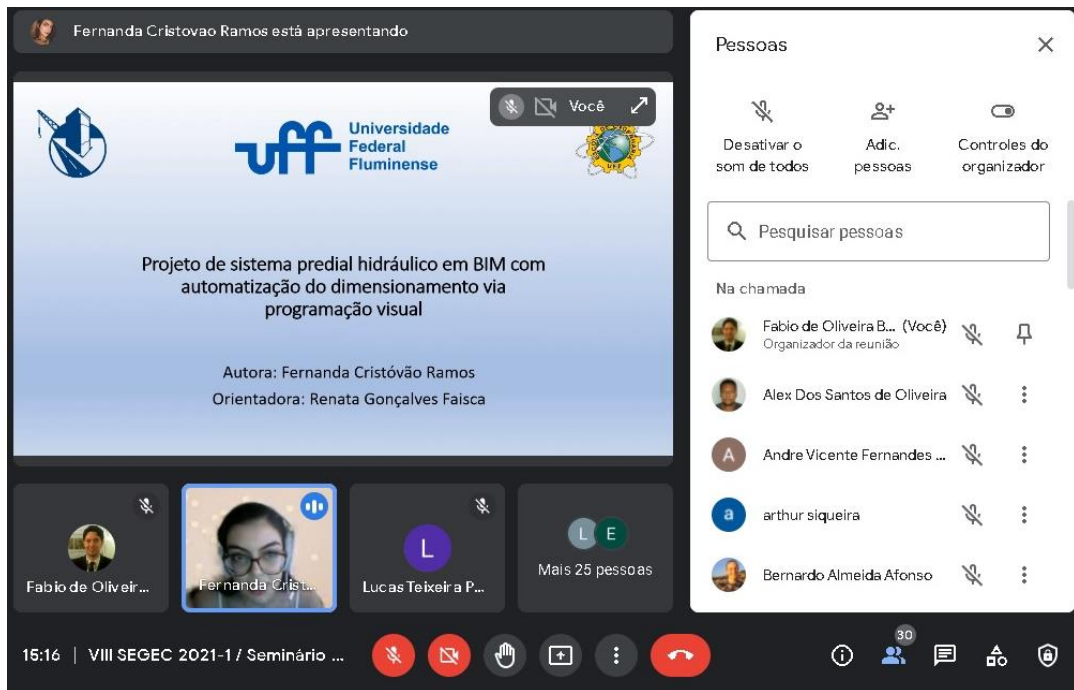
Fernanda Cristovao Ramos está apresentando

Você

uff Universidade Federal Fluminense

Projeto de sistema predial hidráulico em BIM com automatização do dimensionamento via programação visual

Autora: Fernanda Cristóvão Ramos
Orientadora: Renata Gonçalves Faisca

Fabio de Oliveir...

Fernanda Crist...

L
Lucas Teixeira P...

L E
Mais 25 pessoas

Pessoas

Desativar o som de todos

Adic. pessoas

Controles do organizador

Pesquisar pessoas

Na chamada

Fabio de Oliveira B... (Você)
Organizador da reunião

Alex Dos Santos de Oliveira

A
Andre Vicente Fernandes ...

a
arthur siqueira

Bernardo Almeida Afonso

15:16 | VIII SEGEC 2021-1 / Seminário ...

30